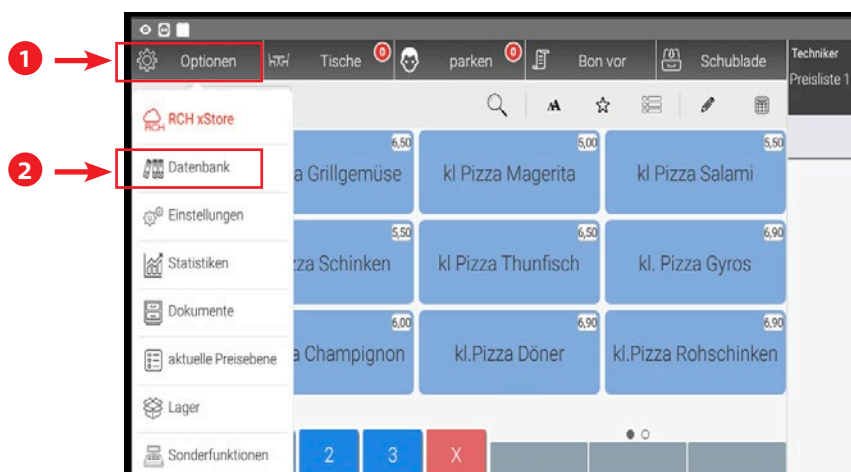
1
Optionen
Tische 0
parken 0
Bon vor
Schublade
Techniker
Preisliste 1

2
RCH RCH xStore
Datenbank
Einstellungen
Statistiken
Dokumente
aktuelle Preisebene
Lager
Sonderfunktionen

6,50
a Grillgemüse
5,00
kl Pizza Magerita
5,50
kl Pizza Salami
5,50
za Schinken
6,50
kl Pizza Thunfisch
6,90
kl. Pizza Gyros
6,00
a Champignon
6,90
kl.Pizza Döner
6,90
kl.Pizza Rohschinken

2
3
X